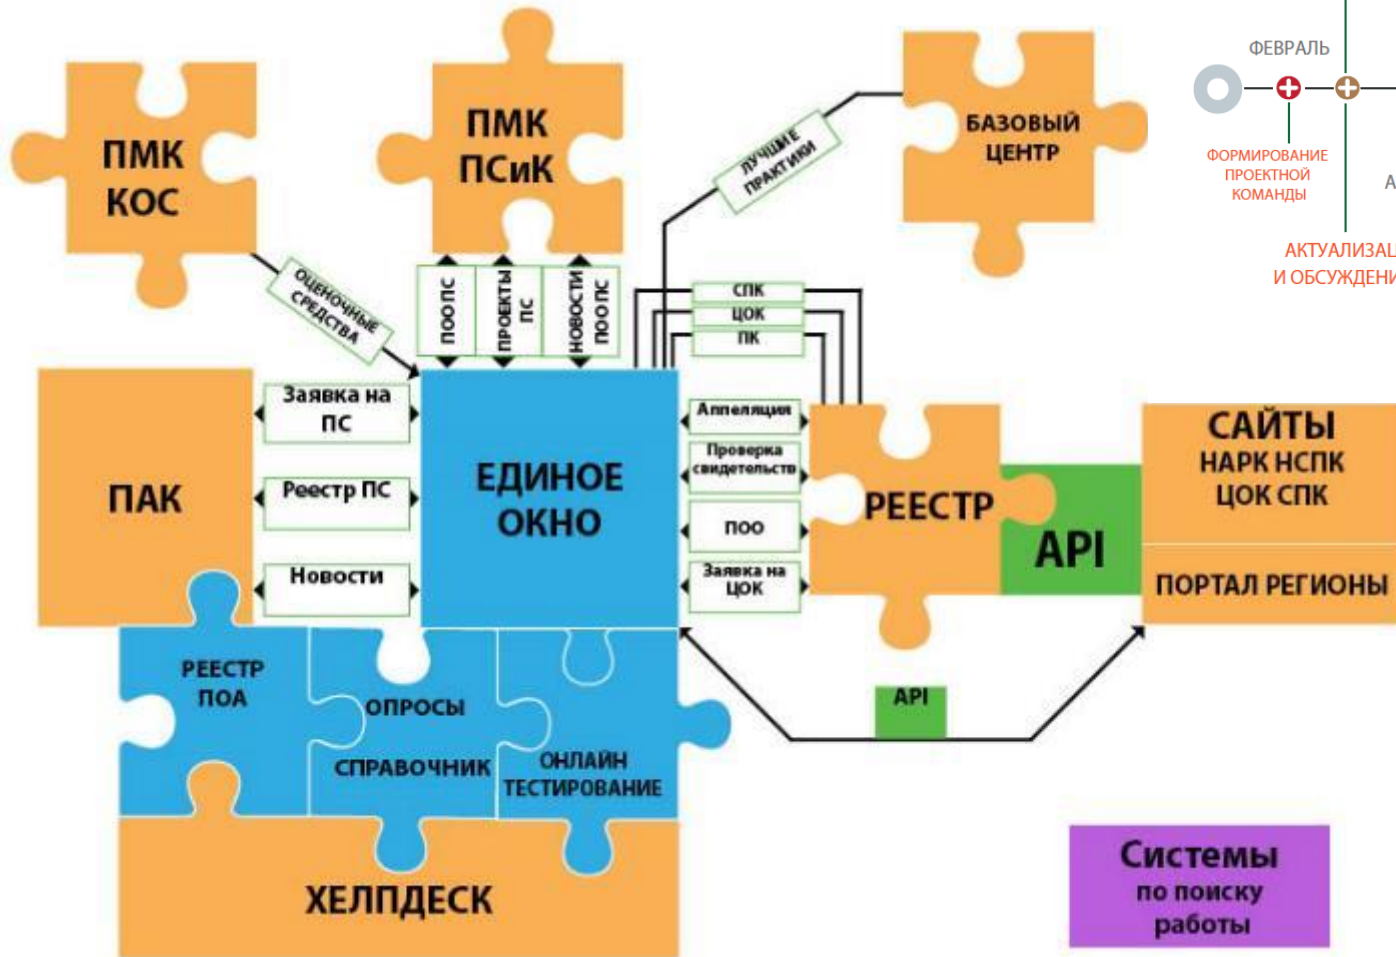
ПМК КОС

ПМК ПСиК

БАЗОВЫЙ ЦЕНТР

ФЕВРАЛЬ

ФОРМИРОВАНИЕ ПРОЕКТНОЙ КОМАНДЫ

А

АКТУАЛИЗАЦ
И ОБСУЖДЕНИ

ЛУЧШИЕ ПРАКТИКИ

ОЦЕНОЧНЫЕ СРЕДСТВА

ПООПС

ПРОЕКТЫ ПС

НОВОСТИ ПООПС

СПК

ЦОК

ПК

ПАК

Заявка на ПС

Реестр ПС

Новости

ЕДИНОЕ ОКНО

Апелляции

Проверка свидетельств

ПОО

Заявка на ЦОК

РЕЕСТР

API

САЙТЫ НАРК НСПК ЦОК СПК

ПОРТАЛ РЕГИОНЫ

РЕЕСТР ПОА

ОПРОСЫ

СПРАВОЧНИК

ОНЛАЙН ТЕСТИРОВАНИЕ

API

ХЕЛПДЕСК

Системы по поиску работы